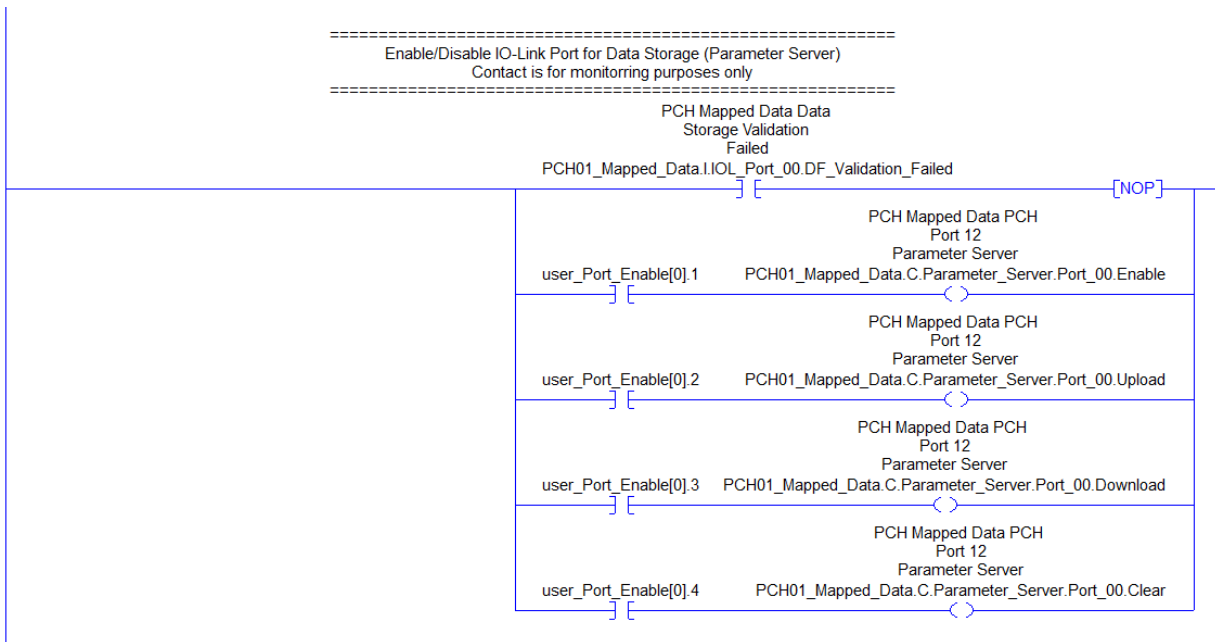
============================================================
Enable/Disable IO-Link Port for Data Storage (Parameter Server)
Contact is for monitorring purposes only
============================================================

PCH Mapped Data Data
Storage Validation
Failed
PCH01_Mapped_Data.I.IOL_Port_00.DF_Validation_Failed

NOP

PCH Mapped Data PCH
Port 12
Parameter Server
user_Port_Enable[0].1
PCH01_Mapped_Data.C.Parameter_Server.Port_00.Enable

PCH Mapped Data PCH
Port 12
Parameter Server
user_Port_Enable[0].2
PCH01_Mapped_Data.C.Parameter_Server.Port_00.Upload

PCH Mapped Data PCH
Port 12
Parameter Server
user_Port_Enable[0].3
PCH01_Mapped_Data.C.Parameter_Server.Port_00.Download

PCH Mapped Data PCH
Port 12
Parameter Server
user_Port_Enable[0].4
PCH01_Mapped_Data.C.Parameter_Server.Port_00.Clear